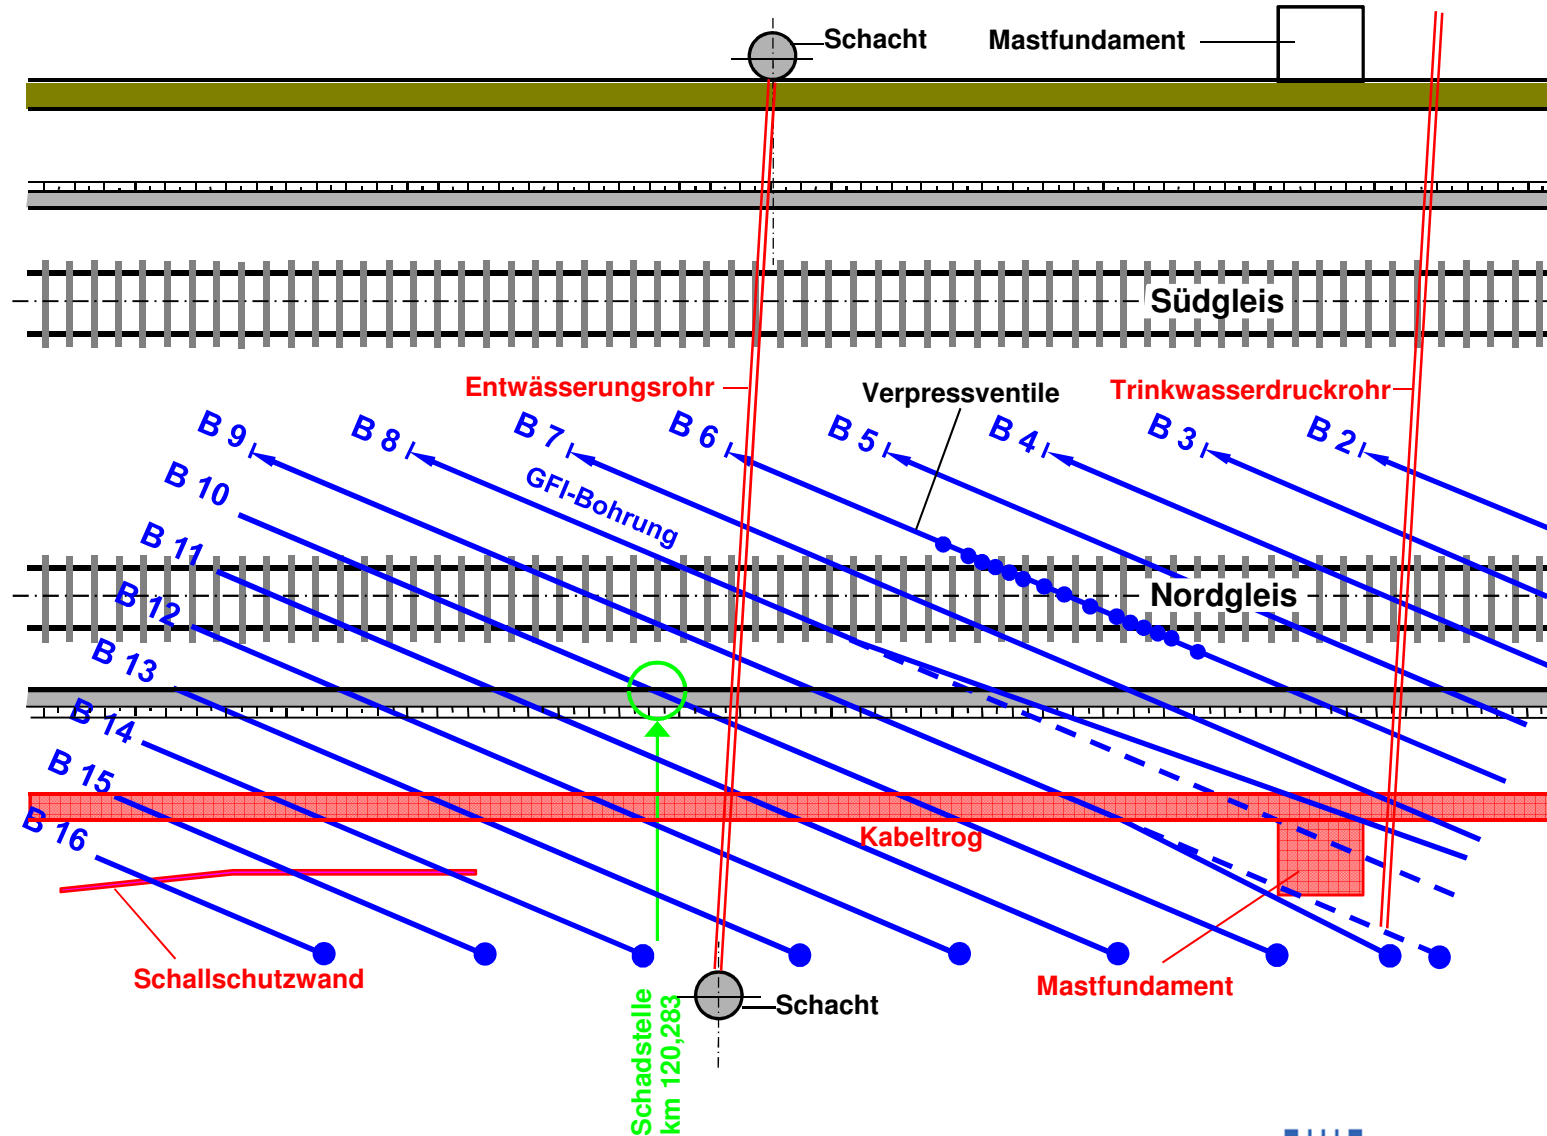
Schacht
Mastfundament
Südgleis
Entwässerungsrohr
Verpressventile
Trinkwasserdruckrohr
B 9
B 8
B 7
B 6
B 5
B 4
B 3
B 2
B 10
GFI-Bohrung
B 11
Nordgleis
B 12
B 13
B 14
B 15
Kabeltrog
B 16
Schallschutzwand
Schacht
Mastfundament
Schadstelle
km 120,283